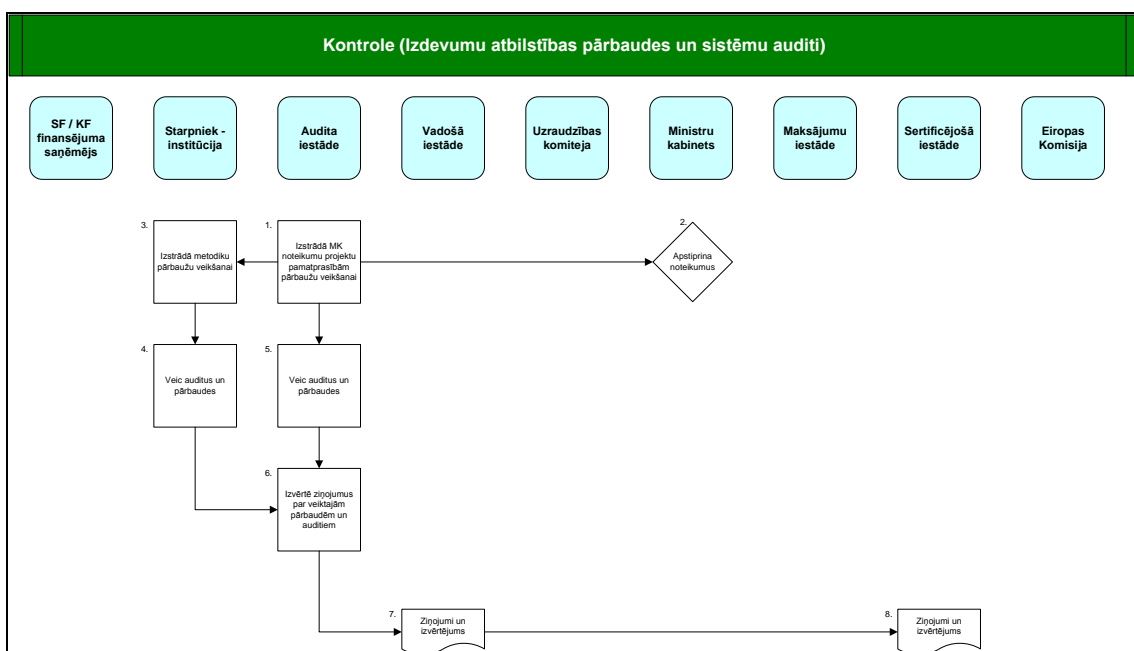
Kontrole (Izdevumu atbilstības pārbaudes un sistēmu auditi)

SF / KF finansējuma saņēmējs

Starpniek - institūcija

Audita iestāde

Vadošā iestāde

Uzraudzības komiteja

Ministru kabinets

Maksājumu iestāde

Sertificējošā iestāde

Eiropas Komisija

3.
Izstrādā metodiku pārbaužu veikšanai

1.
Izstrādā MK noteikumu projektu pamatprasībām pārbaužu veikšanai

2.
Apstiprina noteikumus

4.
Veic auditus un pārbaudes

5.
Veic auditus un pārbaudes

6.
Izvērtē ziņojumus par veiktajām pārbaudēm un auditiem

7.
Ziņojumi un izvērtējums

8.
Ziņojumi un izvērtējums